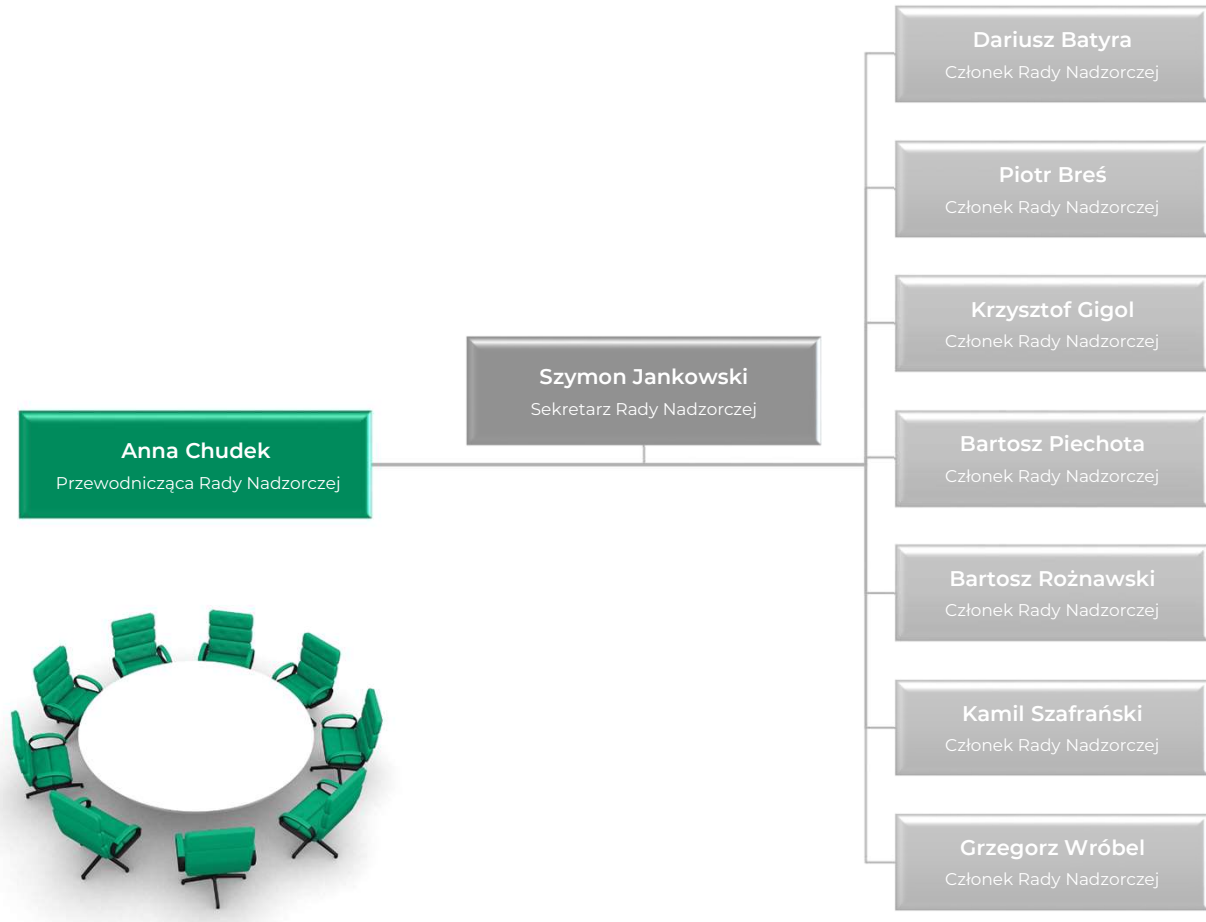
Anna Chudek
Przewodnicząca Rady Nadzorczej

Szymon Jankowski
Sekretarz Rady Nadzorczej

Dariusz Batyra
Członek Rady Nadzorczej

Piotr Breś
Członek Rady Nadzorczej

Krzysztof Gigol
Członek Rady Nadzorczej

Bartosz Piechota
Członek Rady Nadzorczej

Bartosz Rożnawski
Członek Rady Nadzorczej

Kamil Szafrański
Członek Rady Nadzorczej

Grzegorz Wróbel
Członek Rady Nadzorczej